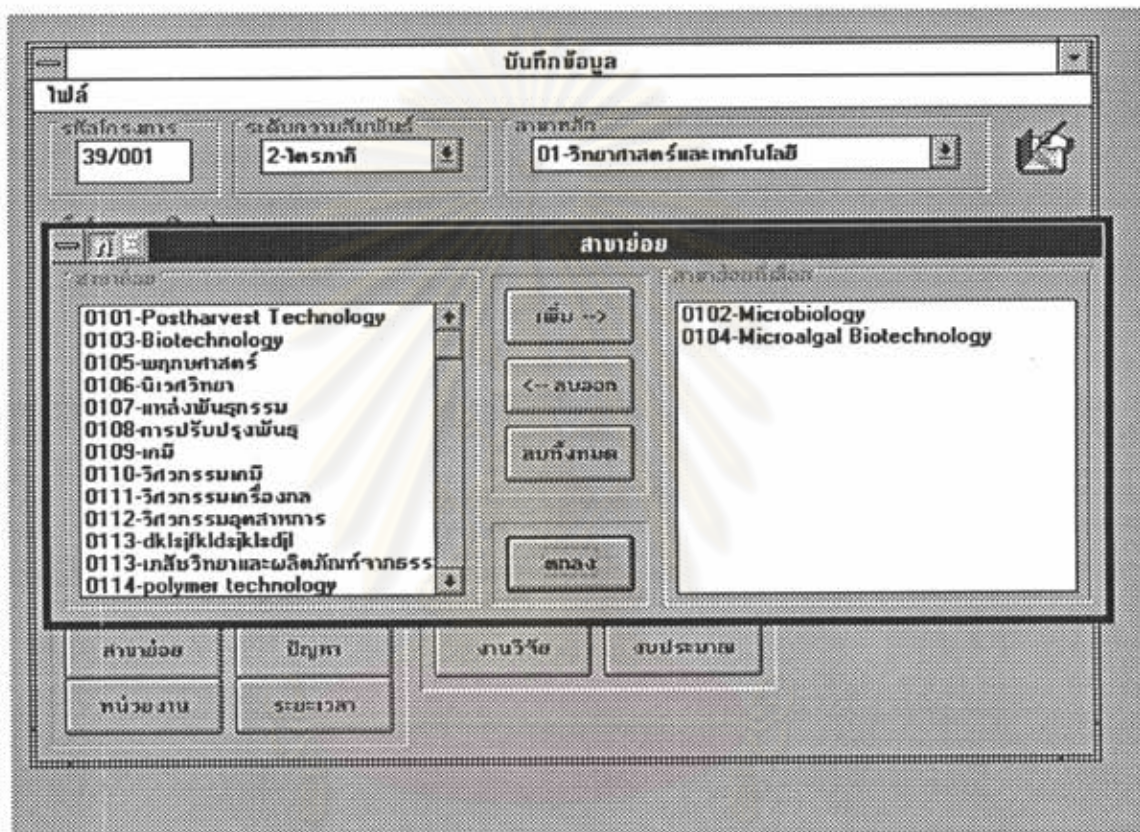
บันทึกข้อมูล

ไฟล์

รหัสโครงการ
39/001

ระดับความสัมพันธ์
2-ไตรภาคี

สาขาหลัก
01-วิทยาศาสตร์และเทคโนโลยี

สาขาย่อย

สาขาย่อย

0101-Postharvest Technology
0103-Biotechnology
0105-พฤกษศาสตร์
0106-นิเวศวิทยา
0107-แหล่งพันธุกรรม
0108-การปรับปรุงพันธุ
0109-เคมี
0110-วิศวกรรมเคมี
0111-วิศวกรรมเครื่องกล
0112-วิศวกรรมอุตสาหการ
0113-dklsjfkldsjklsdjl
0113-เภสัชวิทยาและผลิตภัณฑ์จากธรร
0114-polymer technology

เพิ่ม -->

<-- ลบออก

ลบทั้งหมด

ตกลง

สาขาย่อยที่เลือก

0102-Microbiology
0104-Microalgal Biotechnology

สาขาย่อย

ปัญหา

งานวิจัย

งบประมาณ

หน่วยงาน

ระยะเวลา